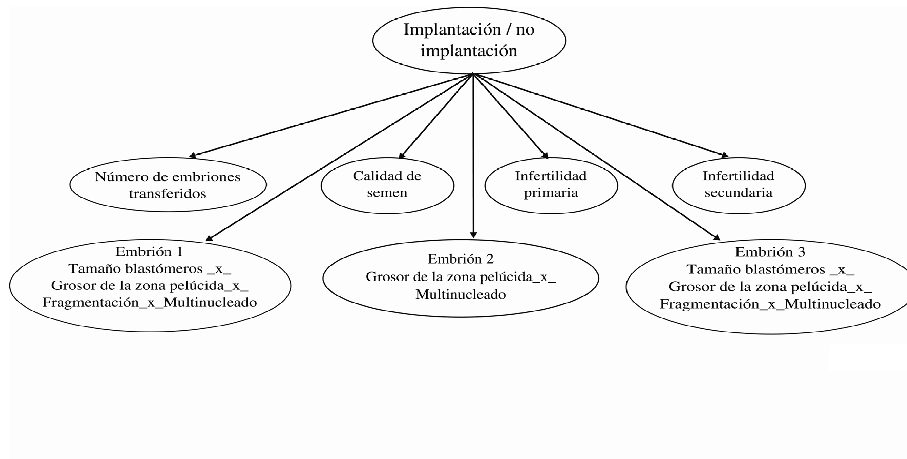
Implantación / no implantación

Número de embriones transferidos

Calidad de semen

Infertilidad primaria

Infertilidad secundaria

Embrión 1
Tamaño blastómeros _x_
Grosor de la zona pelúcida_x_
Fragmentación_x_Multinucleado

Embrión 2
Grosor de la zona pelúcida_x_
Multinucleado

Embrión 3
Tamaño blastómeros _x_
Grosor de la zona pelúcida_x_
Fragmentación_x_Multinucleado